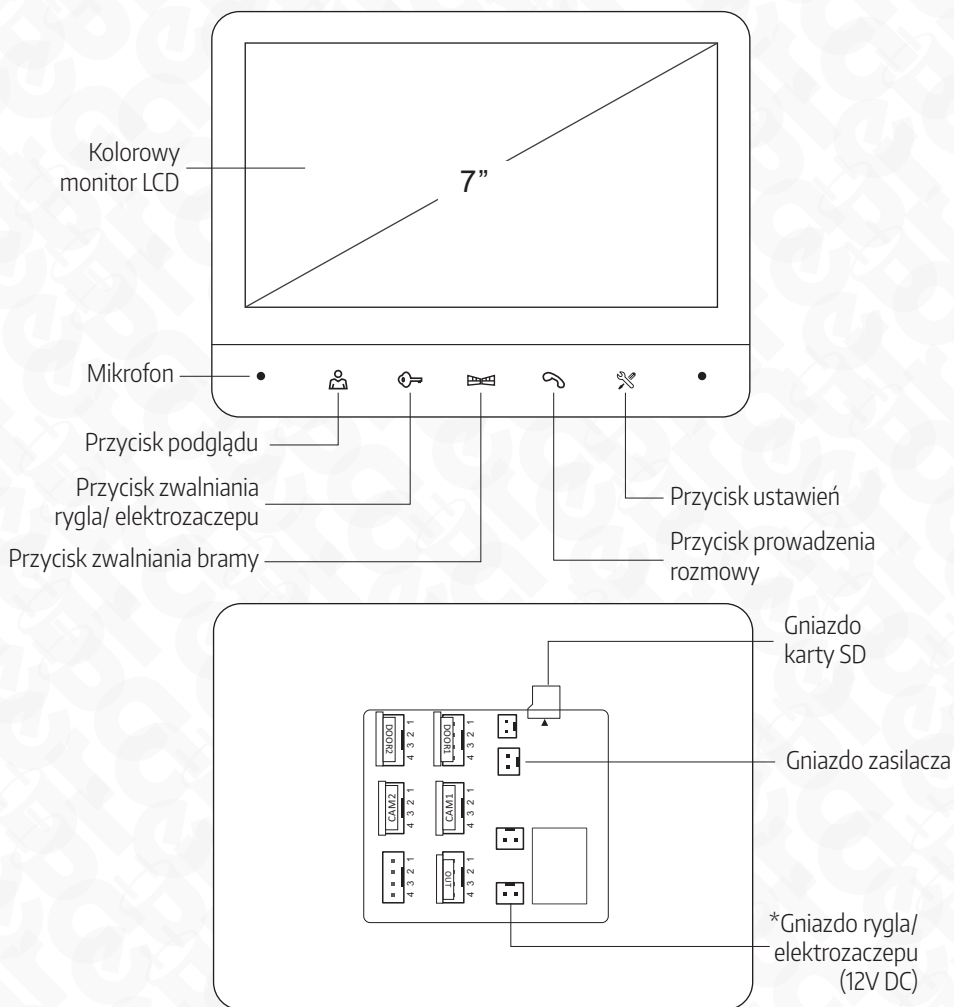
Kolorowy monitor LCD

7"

Mikrofon

Przycisk podglądu

Przycisk zwalniania rygla/ elektrozaczepu

Przycisk zwalniania bramy

Przycisk ustawień

Przycisk prowadzenia rozmowy

Gniazdo karty SD

DOOR2
4 3 2 1

DOOR1
4 3 2 1

Gniazdo zasilacza

CAM2
4 3 2 1

CAM1
4 3 2 1

4 3 2 1

OUT
4 3 2 1

*Gniazdo rygla/ elektrozaczepu (12V DC)